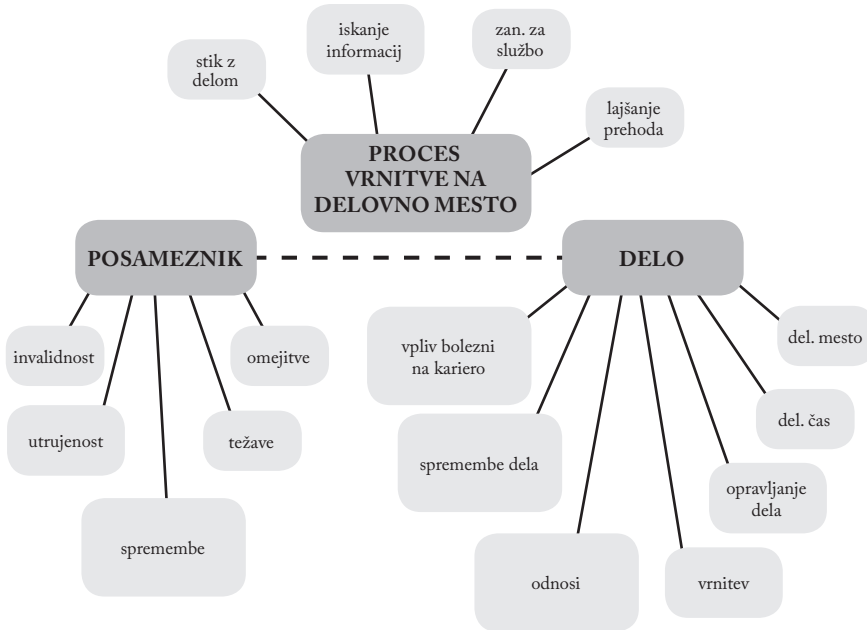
stik z delom

iskanje informacij

zan. za službo

lajšanje prehoda

PROCES VRNITVE NA DELOVNO MESTO

POSAMEZNIK

DELO

invalidnost

omejitve

utrujenost

težave

spremembe

vpliv bolezni na kariero

del. mesto

spremembe dela

del. čas

opravljanje dela

odnosi

vrnitev